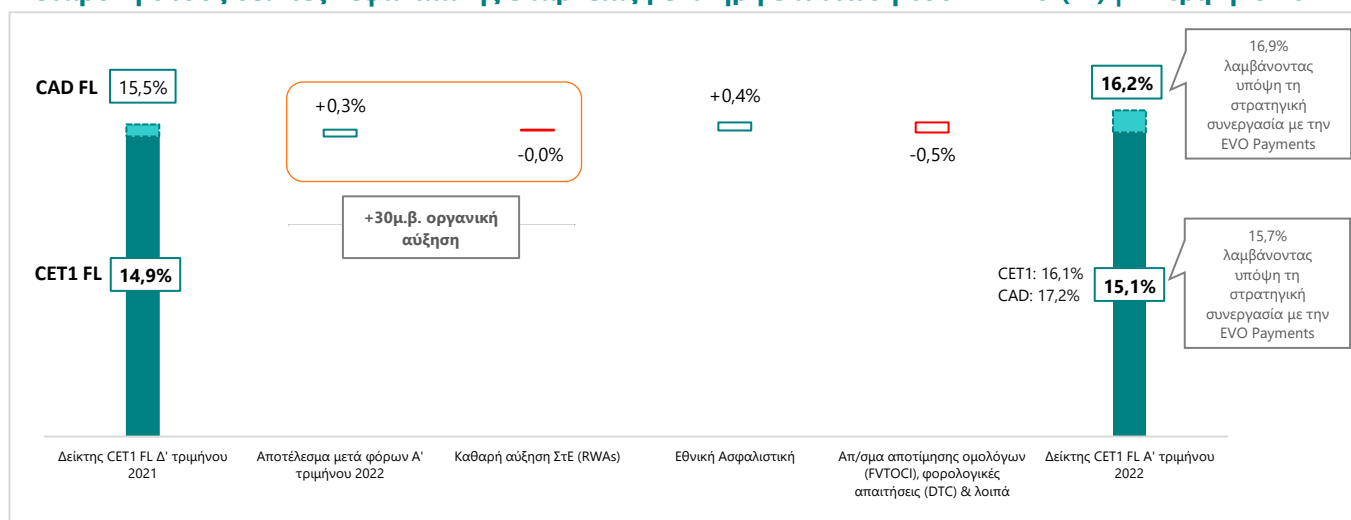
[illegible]

CAD FL 15,5%

CET1 FL 14,9%

+0,3%

-0,0%

+30μ.β. οργανική αύξηση

+0,4%

-0,5%

16,2%

16,9% λαμβάνοντας υπόψη τη στρατηγική συνεργασία με την EVO Payments

CET1: 16,1%
CAD: 17,2%

15,1%

15,7% λαμβάνοντας υπόψη τη στρατηγική συνεργασία με την EVO Payments

Δείκτης CET1 FL Δ' τριμήνου 2021

Αποτέλεσμα μετά φόρων Α' τριμήνου 2022

Καθαρή αύξηση ΣτΕ (RWAs)

Εθνική Ασφαλιστική

Απ/σμα αποτίμησης ομολόγων (FVTOCI), φορολογικές απαιτήσεις (DTC) & λοιπά

Δείκτης CET1 FL Α' τριμήνου 2022